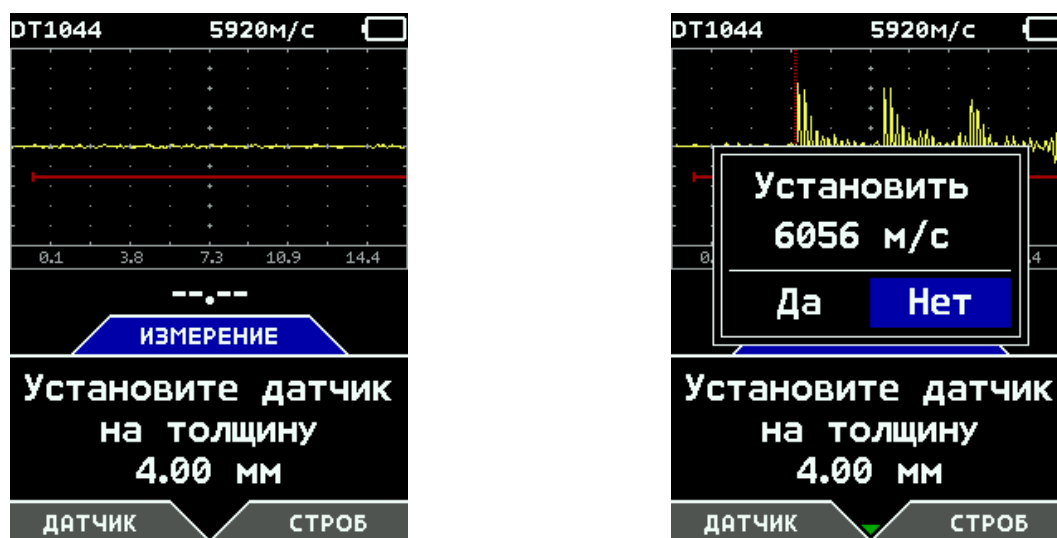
DT1044 5920м/с

0.1 3.8 7.3 10.9 14.4

--.--

ИЗМЕРЕНИЕ

Установите датчик на толщину 4.00 мм

ДАТЧИК СТРОБ

DT1044 5920м/с

Установить 6056 м/с

Да Нет

Установите датчик на толщину 4.00 мм

ДАТЧИК СТРОБ